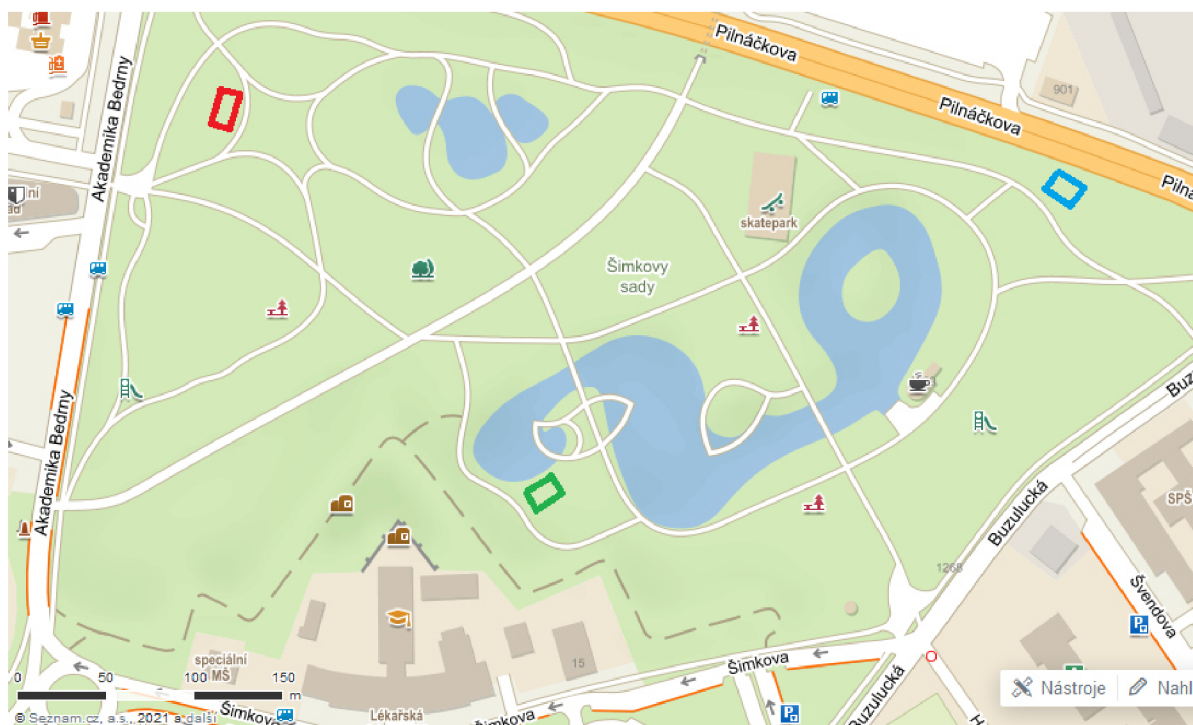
Pilnáčkova
Pilnáčkova
Piln
901
Akademika Bedrny
Akademika Bedrny
ní
ad
skatepark
Šimkovy sady
Buzu
Buzulucká
Buzulucká
SPŠ
Švendova
1268
15
speciální MŠ
Šimkova
Šimkova
Šimkova
Lékařská
0
50
100
150
m
© Seznam.cz, a.s., 2021 a další
Nástroje
Nahl